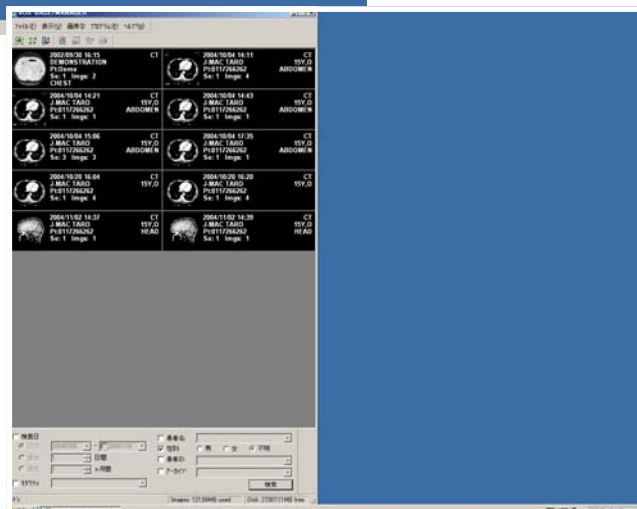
2002/09/30 16:15 CT
DEMONSTRATION
Pt:Demo
Se: 1 Imgs: 2
CHEST

2004/10/04 14:11 CT
J-MAC TARO 15Y,O
Pt:0117266262 ABDOMEN
Se: 1 Imgs: 4

2004/10/04 14:21 CT
J-MAC TARO 15Y,O
Pt:0117266262 ABDOMEN
Se: 1 Imgs: 1

2004/10/04 14:43 CT
J-MAC TARO 15Y,O
Pt:0117266262 ABDOMEN
Se: 1 Imgs: 4

2004/10/04 15:06 CT
J-MAC TARO 15Y,O
Pt:0117266262 ABDOMEN
Se: 3 Imgs: 3

2004/10/04 17:35 CT
J-MAC TARO 15Y,O
Pt:0117266262 ABDOMEN
Se: 1 Imgs: 1

2004/10/20 16:04 CT
J-MAC TARO 15Y,O
Pt:0117266262
Se: 1 Imgs: 4

2004/10/20 16:20 CT
J-MAC TARO 15Y,O
Pt:0117266262
Se: 1 Imgs: 4

2004/11/02 14:37 CT
J-MAC TARO 15Y,O
Pt:0117266262 HEAD
Se: 1 Imgs: 1

2004/11/02 14:39 CT
J-MAC TARO 15Y,O
Pt:0117266262 HEAD
Se: 1 Imgs: 1

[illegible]
検査日
日間
ヶ月間
モダリティ
患者名
性別
男 女 不明
患者ID
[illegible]
検索
Images: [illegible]MB used Disk: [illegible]MB free